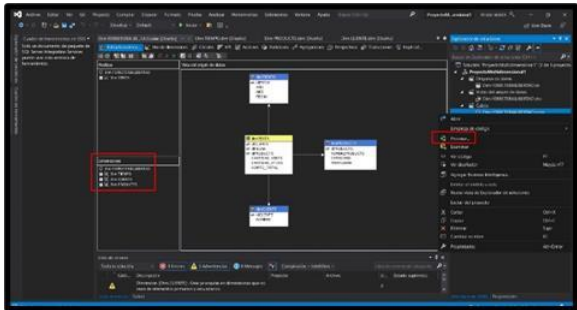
Archivo Editar Ver Git Proyecto Compilar Depurar Formato Prueba Análisis Herramientas Extensiones Ventana Ayuda

Errores Advertencias Mensajes

Abrir
Diseñador de vistas
Propiedades
Eliminar
Ver código
Ver diseñador
Cortar
Copiar
Eliminar
Cambiar nombre
Propiedades